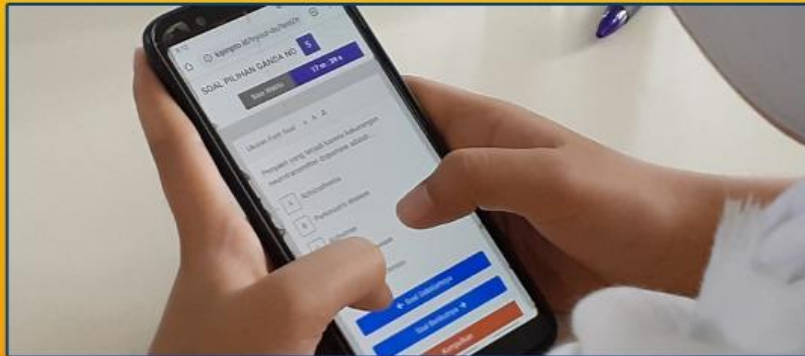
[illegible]

SOAL PILIHAN GANDA NO 5

17 m : 39 s

Sisa Waktu

Ukuran Font Soal A A A

Penyakit yang terjadi karena kekurangan neurotransmitter dopamine adalah...

A Schizophrenia

B Parkinson's disease

C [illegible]

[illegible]

← Soal Sebelumnya

Soal Berikutnya →

Kumpulkan